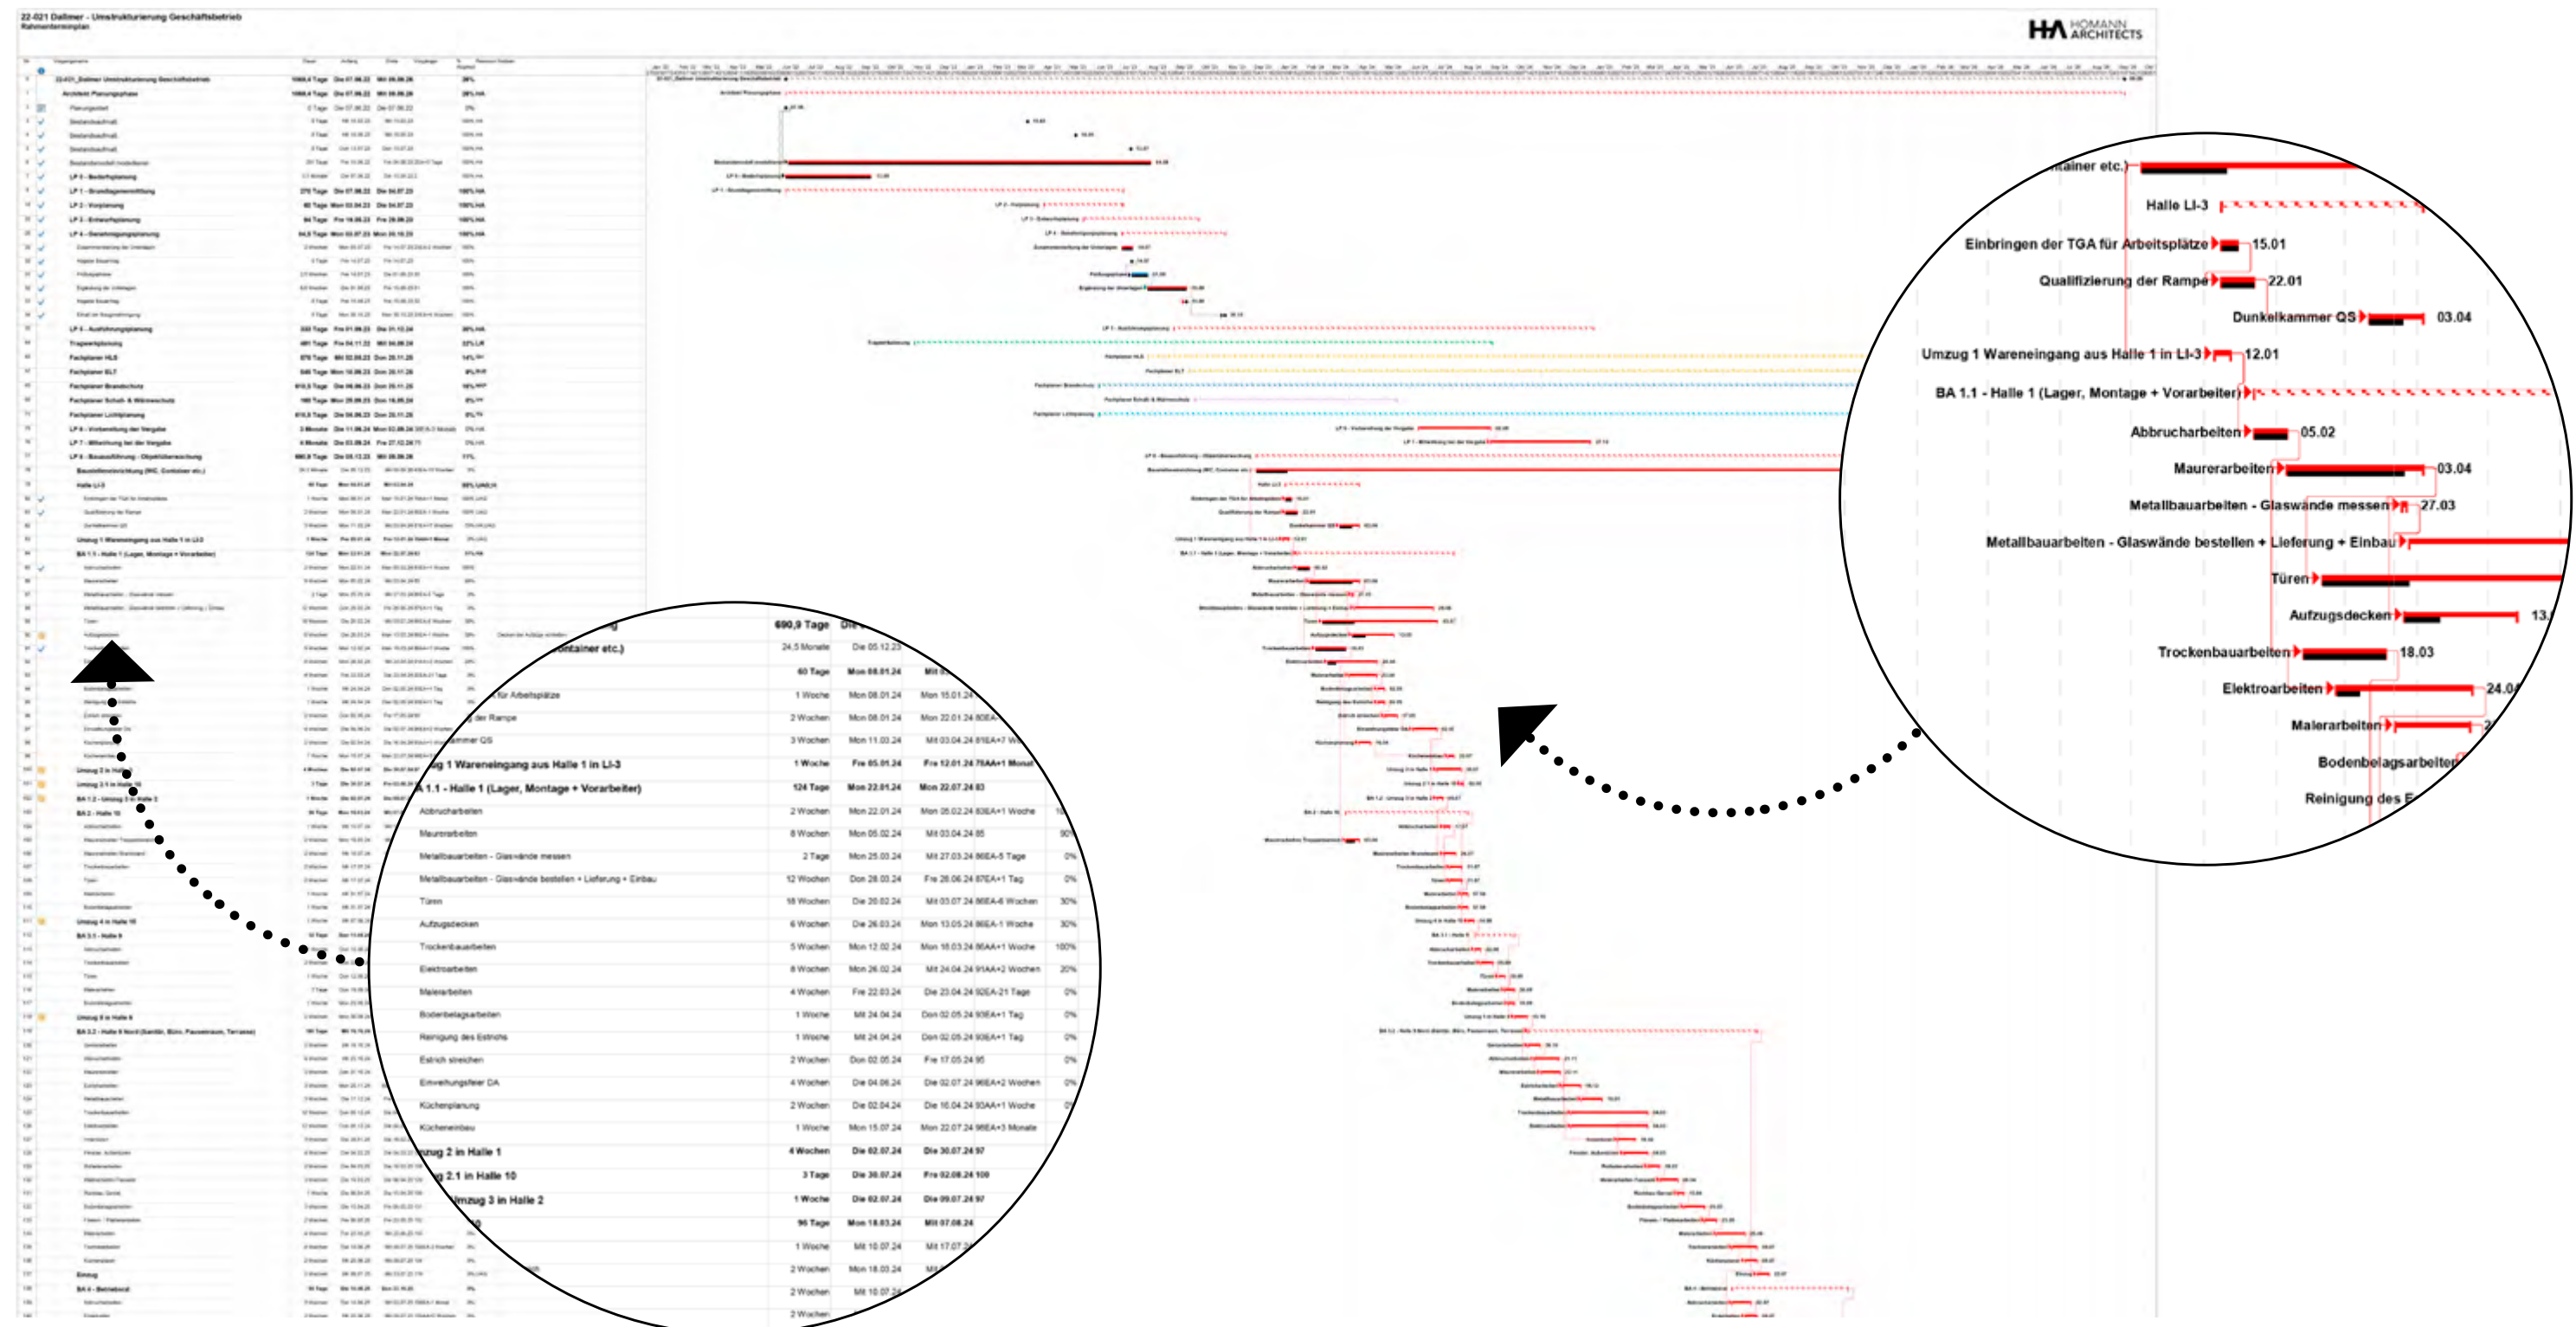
22-021 Dallmer - Umstrukturierung Geschäftsbetrieb
Rahmenterminplan

HA HOMANN ARCHITECTS

| | | | | | |
|---|---|---|---|---|---|
| | 690,9 Tage | Die | | | |
| ontainer etc.) | 24,5 Monate | Die 05.12.23 | | | |
| | 60 Tage | Mon 08.01.24 | Mit | | |
| für Arbeitsplätze | 1 Woche | Mon 08.01.24 | Mon 15.01.24 | | |
| der Rampe | 2 Wochen | Mon 08.01.24 | Mon 22.01.24 | | |
| mmer QS | 3 Wochen | Mon 11.03.24 | Mit 03.04.24 | | |
| g 1 Wareneingang aus Halle 1 in LI-3 | 1 Woche | Fre 05.01.24 | Fre 12.01.24 | | |
| A 1.1 - Halle 1 (Lager, Montage + Vorarbeiter) | 124 Tage | Mon 22.01.24 | Mon 22.07.24 | | |
| Abbrucharbeiten | 2 Wochen | Mon 22.01.24 | Mon 05.02.24 | 1 Woche | |
| Maurerarbeiten | 8 Wochen | Mon 05.02.24 | Mit 03.04.24 | | 90 |
| Metallbauarbeiten - Glaswände messen | 2 Tage | Mon 25.03.24 | Mit 27.03.24 | 5 Tage | 0% |
| Metallbauarbeiten - Glaswände bestellen + Lieferung + Einbau | 12 Wochen | Don 28.03.24 | Fre 28.06.24 | 1 Tag | 0% |
| Türen | 18 Wochen | Die 20.02.24 | Mit 03.07.24 | 6 Wochen | 30% |
| Aufzugsdecken | 6 Wochen | Die 26.03.24 | Mon 13.05.24 | 1 Woche | 30% |
| Trockenbauarbeiten | 5 Wochen | Mon 12.02.24 | Mon 18.03.24 | 1 Woche | 100% |
| Elektroarbeiten | 8 Wochen | Mon 26.02.24 | Mit 24.04.24 | 2 Wochen | 20% |
| Malerarbeiten | 4 Wochen | Fre 22.03.24 | Die 23.04.24 | 21 Tage | 0% |
| Bodenbelagsarbeiten | 1 Woche | Mit 24.04.24 | Don 02.05.24 | 1 Tag | 0% |
| Reinigung des Estrichs | 1 Woche | Mit 24.04.24 | Don 02.05.24 | 1 Tag | 0% |
| Estrich streichen | 2 Wochen | Don 02.05.24 | Fre 17.05.24 | | 0% |
| Einweihungsfeier DA | 4 Wochen | Die 04.06.24 | Die 02.07.24 | 2 Wochen | 0% |
| Küchenplanung | 2 Wochen | Die 02.04.24 | Die 16.04.24 | 1 Woche | 0 |
| Kücheneinbau | 1 Woche | Mon 15.07.24 | Mon 22.07.24 | 3 Monate | |
| zug 2 in Halle 1 | 4 Wochen | Die 02.07.24 | Die 30.07.24 | | |
| 2.1 in Halle 10 | 3 Tage | Die 30.07.24 | Fre 02.08.24 | | |
| mzug 3 in Halle 2 | 1 Woche | Die 02.07.24 | Die 09.07.24 | | |
| | 96 Tage | Mon 18.03.24 | Mit 07.08.24 | | |
| | 1 Woche | Mit 10.07.24 | Mit 17.07 | | |
| | 2 Wochen | Mon 18.03.24 | | | |
| | 2 Wochen | Mit 10.07.2 | | | |
| | 2 Wochen | | | | |

ntainer etc.)
Halle LI-3
Einbringen der TGA für Arbeitsplätze 15.01
Qualifizierung der Rampe 22.01
Dunkelkammer QS 03.04
Umzug 1 Wareneingang aus Halle 1 in LI-3 12.01
BA 1.1 - Halle 1 (Lager, Montage + Vorarbeiter)
Abbrucharbeiten 05.02
Maurerarbeiten 03.04
Metallbauarbeiten - Glaswände messen 27.03
Metallbauarbeiten - Glaswände bestellen + Lieferung + Einbau
Türen
Aufzugsdecken 13.
Trockenbauarbeiten 18.03
Elektroarbeiten 24.0
Malerarbeiten 2
Bodenbelagsarbeiten
Reinigung des E